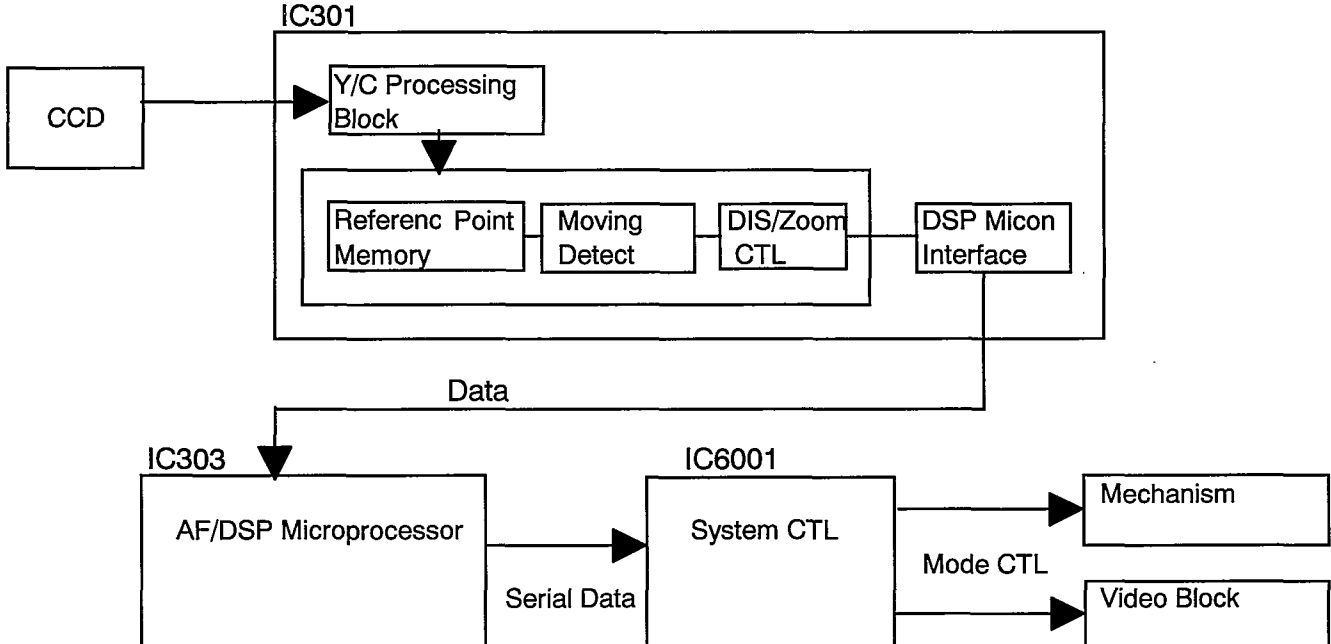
IC301

CCD

Y/C Processing Block

Referenc Point Memory

Moving Detect

DIS/Zoom CTL

DSP Micon Interface

Data

IC303

AF/DSP Microprocessor

Serial Data

IC6001

System CTL

Mode CTL

Mechanism

Video Block